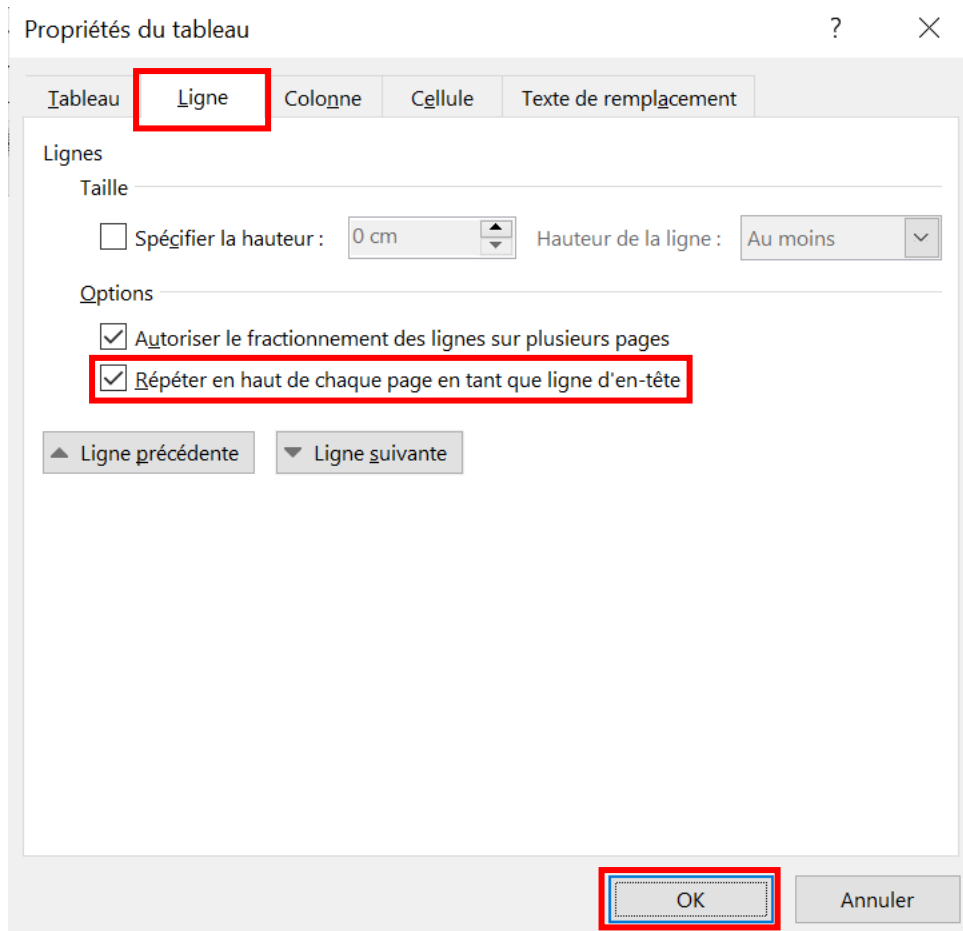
Propriétés du tableau

?

X

Tableau

Ligne

Colonne

Cellule

Texte de remplacement

Lignes

Taille

Spécifier la hauteur :

0 cm

Hauteur de la ligne :

Au moins

Options

Autoriser le fractionnement des lignes sur plusieurs pages

Répéter en haut de chaque page en tant que ligne d'en-tête

Ligne précédente

Ligne suivante

OK

Annuler